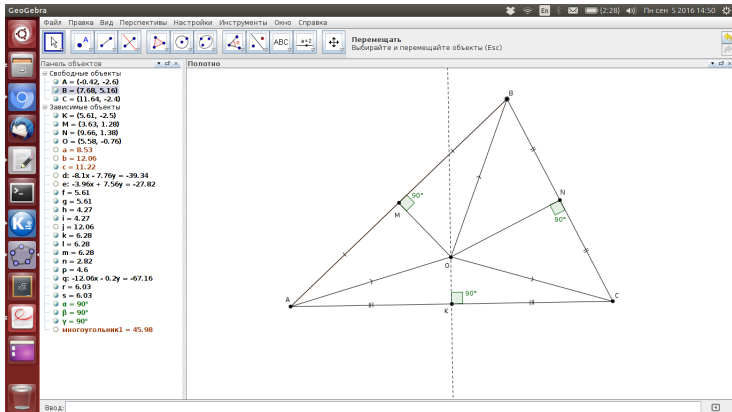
GeoGebra
En (2:28) Пн сен 5 2016 14:50
Файл Правка Вид Перспективы Настройки Инструменты Окно Справка
ABC
a=2
Перемещать
Выбирайте и перемещайте объекты (Esc)
Панель объектов
Полотно
Свободные объекты
A = (-0.42, -2.6)
B = (7.68, 5.16)
C = (11.64, -2.4)
Зависимые объекты
K = (5.61, -2.5)
M = (3.63, 1.28)
N = (9.66, 1.38)
O = (5.58, -0.76)
a = 8.53
b = 12.06
c = 11.22
d: -8.1x - 7.76y = -39.34
e: -3.96x + 7.56y = -27.82
f = 5.61
g = 5.61
h = 4.27
i = 4.27
j = 12.06
k = 6.28
l = 6.28
m = 6.28
n = 2.82
p = 4.6
q: -12.06x - 0.2y = -67.16
r = 6.03
s = 6.03
α = 90°
β = 90°
γ = 90°
многоугольник1 = 45.98
B
N
M
90°
90°
O
A
C
K
90°
Ввод: